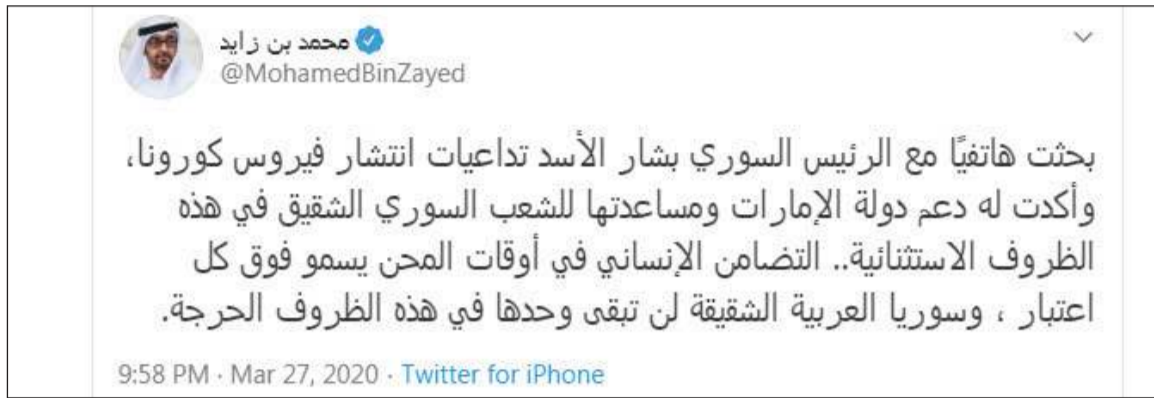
محمد بن زايد
@MohamedBinZayed

بحثت هاتفيًا مع الرئيس السوري بشار الأسد تداعيات انتشار فيروس كورونا، وأكدت له دعم دولة الإمارات ومساعدتها للشعب السوري الشقيق في هذه الظروف الاستثنائية.. التضامن الإنساني في أوقات المحن يسمو فوق كل اعتبار ، وسوريا العربية الشقيقة لن تبقى وحدها في هذه الظروف الحرجة.

9:58 PM · Mar 27, 2020 · Twitter for iPhone